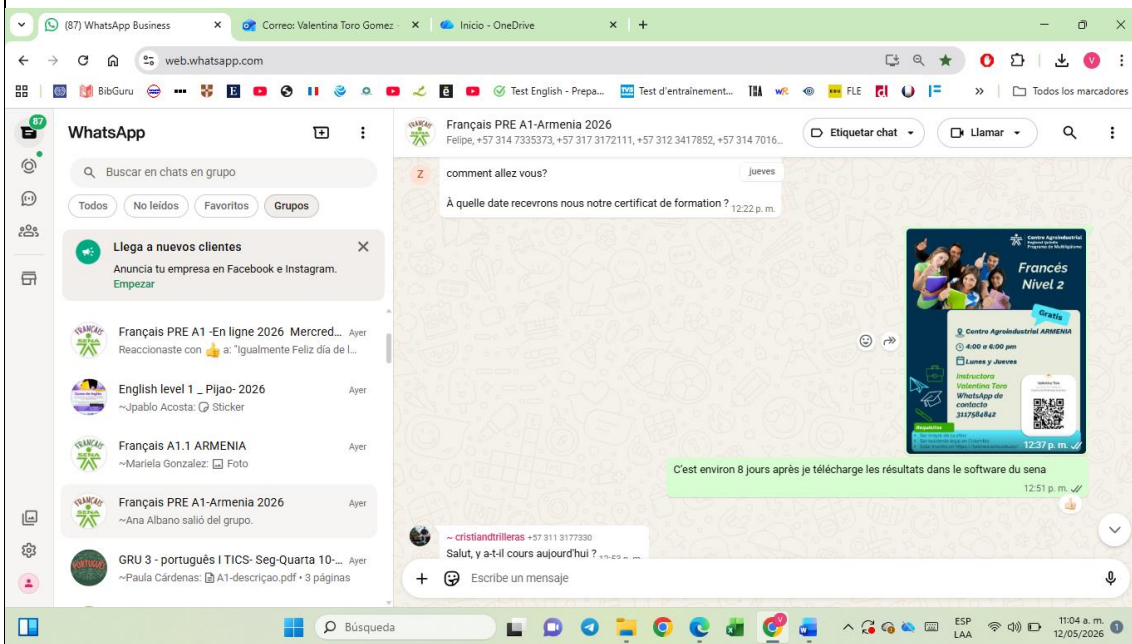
(87) WhatsApp Business
Correo: Valentina Toro Gomez
Inicio - OneDrive
web.whatsapp.com
BibGuru
Test English - Prepa...
Test d'entraînement...
FLE
Todos los marcadores

87
WhatsApp
Buscar en chats en grupo
Todos
No leídos
Favoritos
Grupos

Llega a nuevos clientes
Anuncia tu empresa en Facebook e Instagram.
Empezar

Français PRE A1 -En ligne 2026 Mercred... Ayer
Reaccionaste con 👍 a: "Igualmente Feliz día de l...

English level 1 _ Pijao- 2026 Ayer
~Jpablo Acosta: Sticker

Français A1.1 ARMENIA Ayer
~Mariela Gonzalez: Foto

Français PRE A1-Armenia 2026 Ayer
~Ana Albano salió del grupo.

GRU 3 - português I TICS- Seg-Quarta 10-... Ayer
~Paula Cárdenas: A1-descrição.pdf • 3 páginas

Français PRE A1-Armenia 2026
Felipe, +57 314 7335373, +57 317 3172111, +57 312 3417852, +57 314 7016...
Etiquetar chat
Llamar

comment allez vous?
jueves
À quelle date recevrons nous notre certificat de formation ? 12:22 p. m.

Centro Agroindustrial
Francés Nivel 2
Gratis
Centro Agroindustrial ARMENIA
4:00 a 6:00 pm
Lunes y Jueves
Instructora Valentina Toro WhatsApp de contacto 3117584842
12:37 p. m.

C'est environ 8 jours après je télécharge les résultats dans le software du sena
12:51 p. m.

~ cristiandtrilleras +57 311 3177330
Salut, y a-t-il cours aujourd'hui ?

Escribe un mensaje

Búsqueda
ESP LAA
11:04 a. m.
12/05/2026